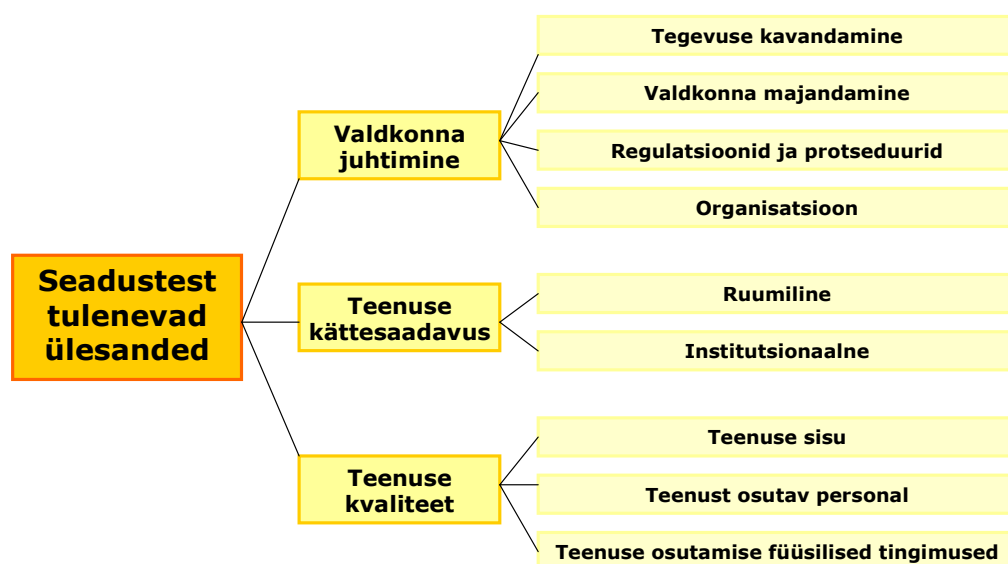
Seadustest tulenevad ülesanded

Valdkonna juhtimine

Tegevuse kavandamine

Valdkonna majandamine

Regulatsioonid ja protseduurid

Organisatsioon

Teenuse kättesaadavus

Ruumiline

Institutsionaalne

Teenuse kvaliteet

Teenuse sisu

Teenust osutav personal

Teenuse osutamise füüsilised tingimused